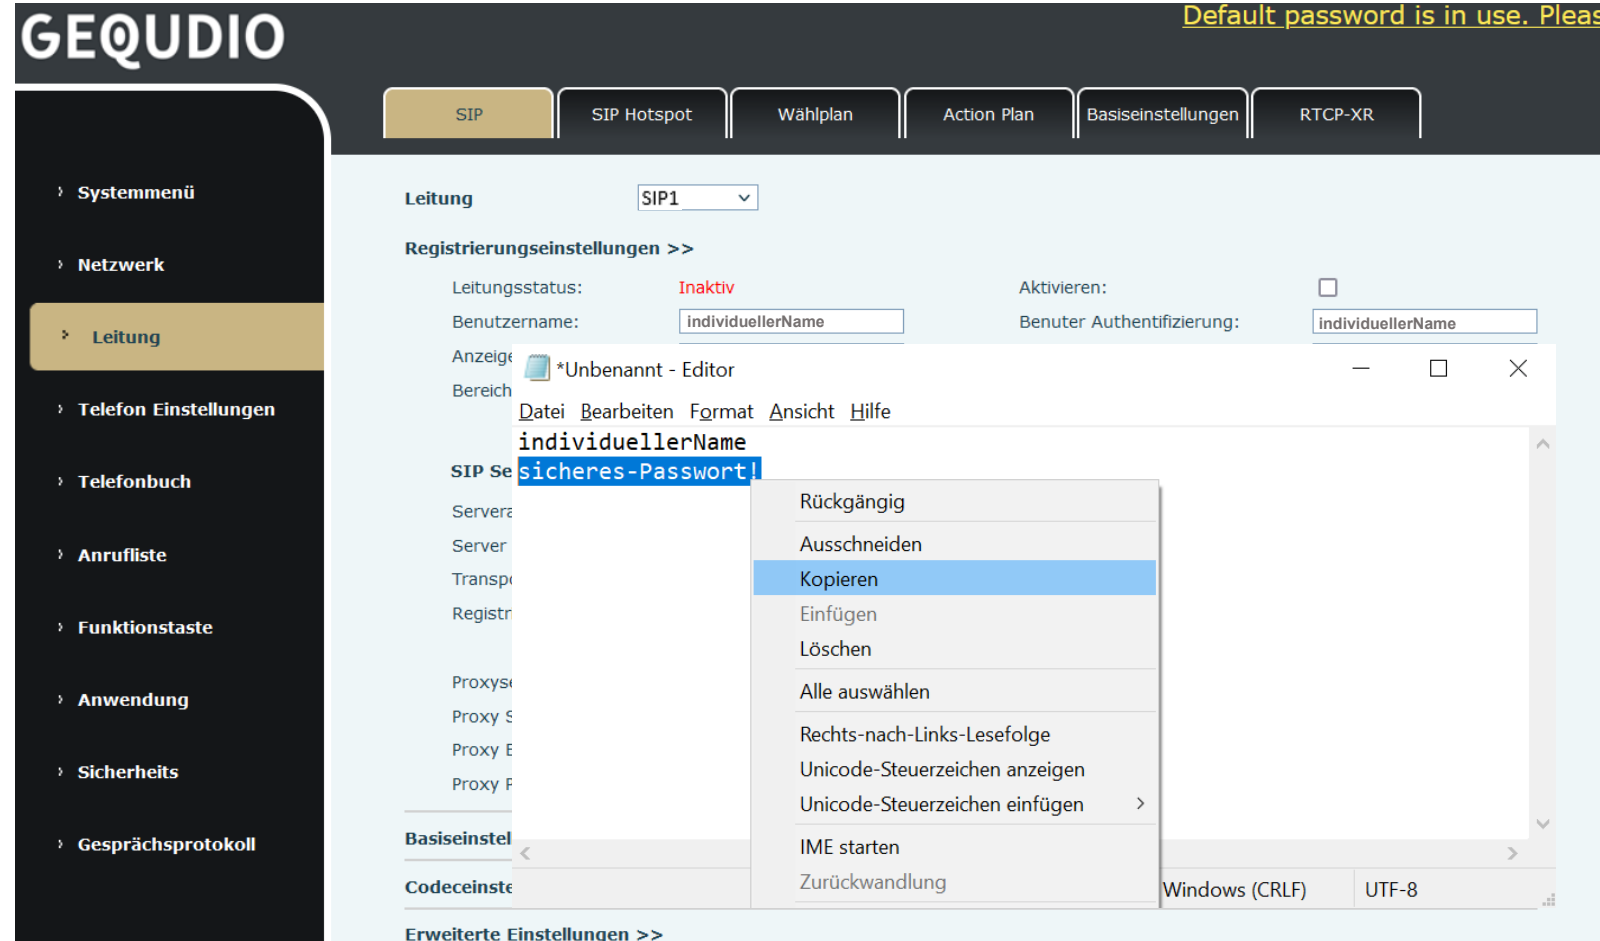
GEQUDIO

Default password is in use. Pleas

SIP | SIP Hotspot | Wählplan | Action Plan | Basiseinstellungen | RTCP-XR

› Systemmenü
› Netzwerk
› Leitung
› Telefon Einstellungen
› Telefonbuch
› Anrufliste
› Funktionstaste
› Anwendung
› Sicherheits
› Gesprächsprotokoll

Leitung SIP1

Registrierungseinstellungen >>

Leitungsstatus: Inaktiv
Aktivieren:
Benutzername: individuellerName
Benuter Authentifizierung: individuellerName
Anzeig
Bereich

SIP Se
Server
Server
Transp
Registr

Proxys
Proxy S
Proxy E
Proxy F

Basiseinstel
Codeceinste
Erweiterte Einstellungen >>

*Unbenannt - Editor

Datei Bearbeiten Format Ansicht Hilfe

individuellerName
sicheres-Passwort!

Rückgängig
Ausschneiden
Kopieren
Einfügen
Löschen
Alle auswählen
Rechts-nach-Links-Lesefolge
Unicode-Steuerzeichen anzeigen
Unicode-Steuerzeichen einfügen
IME starten
Zurückwandlung

Windows (CRLF) UTF-8